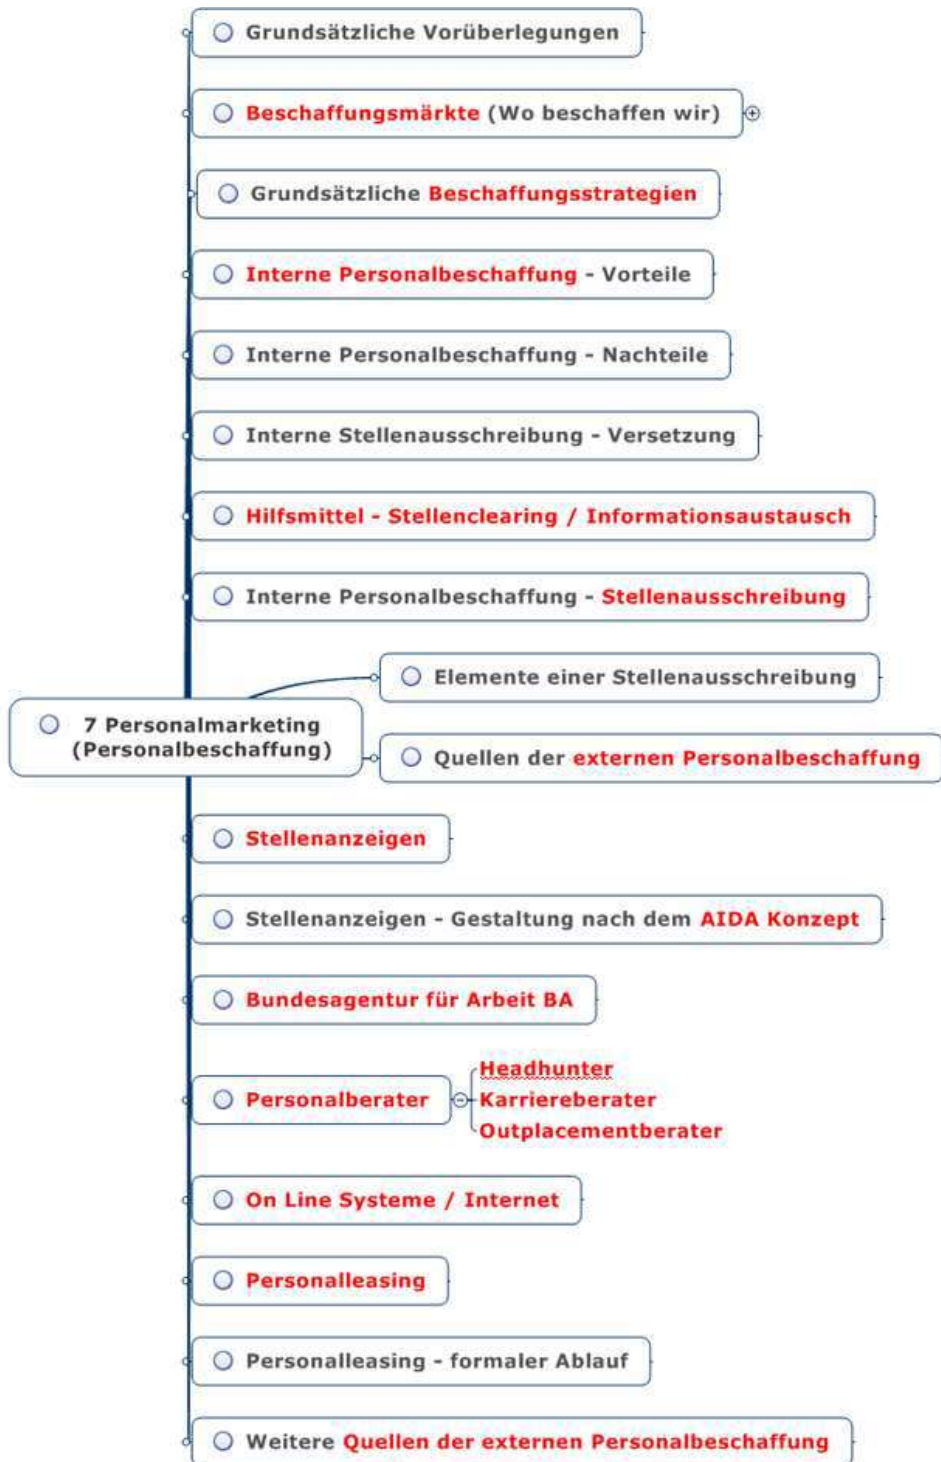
Grundsätzliche Vorüberlegungen

Beschaffungsmärkte (Wo beschaffen wir)

Grundsätzliche Beschaffungsstrategien

Interne Personalbeschaffung - Vorteile

Interne Personalbeschaffung - Nachteile

Interne Stellenausschreibung - Versetzung

Hilfsmittel - Stellenclearing / Informationsaustausch

Interne Personalbeschaffung - Stellenausschreibung

Elemente einer Stellenausschreibung

7 Personalmarketing (Personalbeschaffung)

Quellen der externen Personalbeschaffung

Stellenanzeigen

Stellenanzeigen - Gestaltung nach dem AIDA Konzept

Bundesagentur für Arbeit BA

Personalberater

Headhunter
Karriereberater
Outplacementberater

On Line Systeme / Internet

Personalleasing

Personalleasing - formaler Ablauf

Weitere Quellen der externen Personalbeschaffung